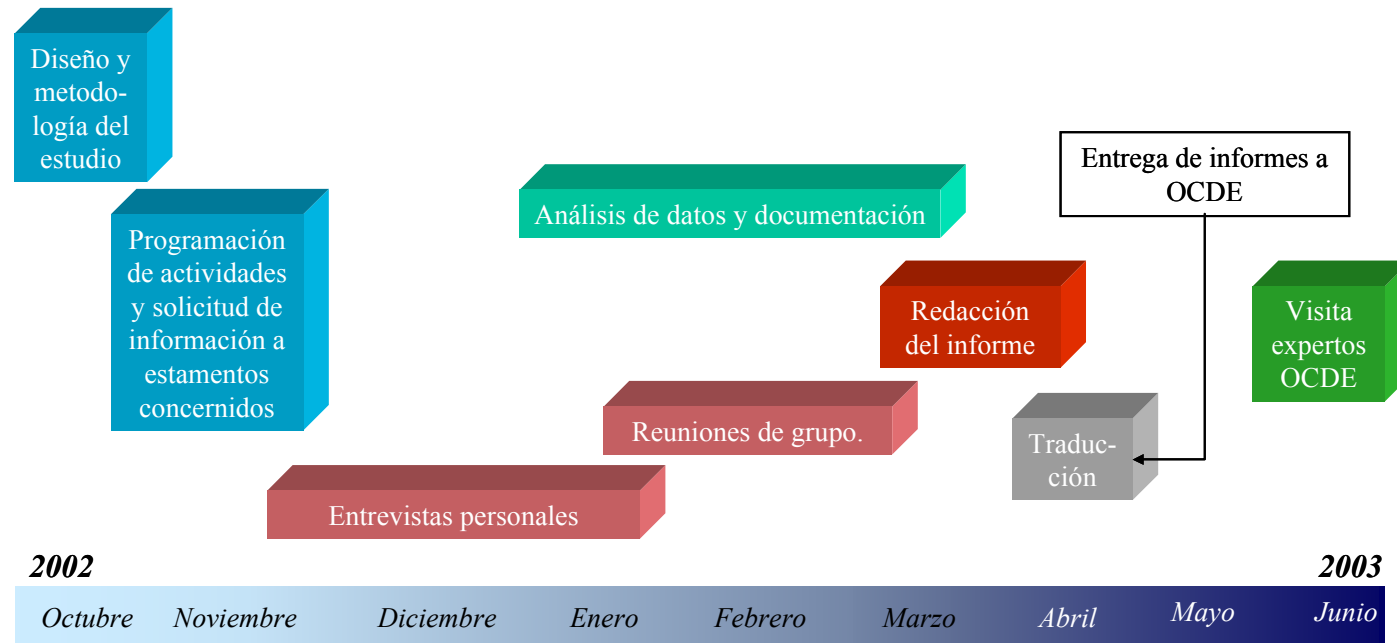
Diseño y metodología del estudio

Programación de actividades y solicitud de información a estamentos concernidos

Análisis de datos y documentación

Entrega de informes a OCDE

Redacción del informe

Visita expertos OCDE

Reuniones de grupo.

Traducción

Entrevistas personales

2002

2003

Octubre Noviembre Diciembre Enero Febrero Marzo Abril Mayo Junio